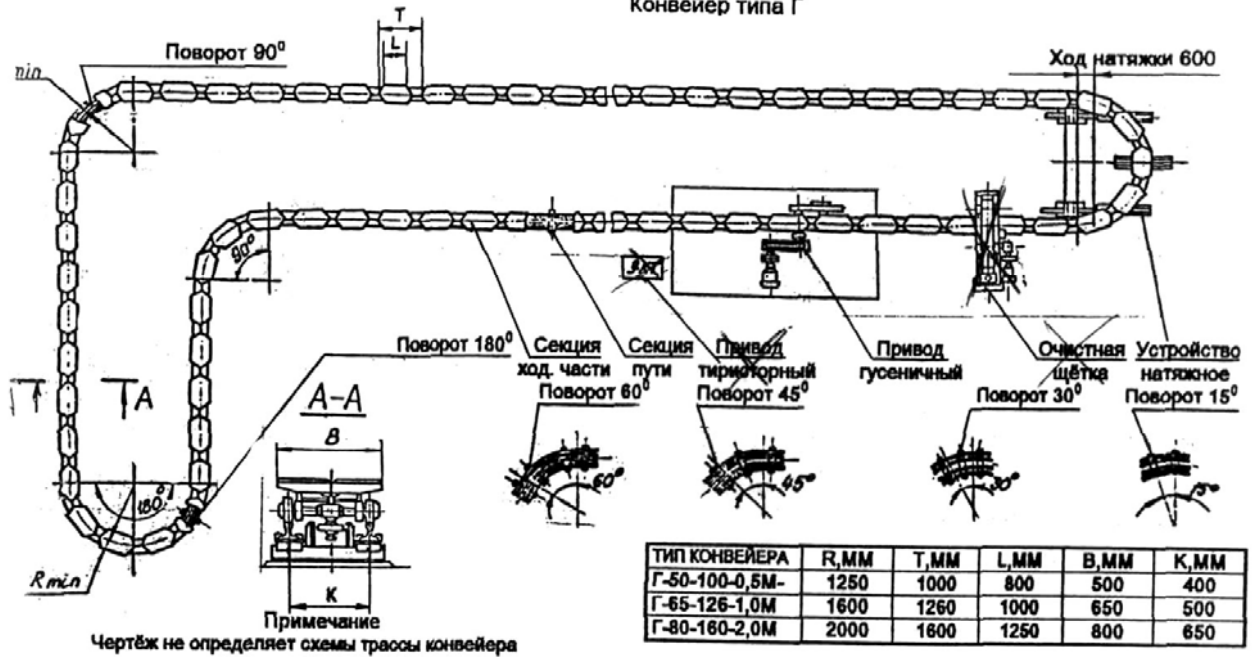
Конвейер типа Г

T

L

Поворот 90$^0$

Ход натяжки 600

nin

90$^0$

Поворот 180$^0$

Секция ход. части

Секция пути

Привод тиристорный

Привод гусеничный

Очистная щётка

Устройство натяжное

Поворот 60$^0$

Поворот 45$^0$

Поворот 30$^0$

Поворот 15$^0$

A

A–A

B

180$^0$

60$^0$

45$^0$

30$^0$

5$^0$

Rmin

K

Примечание
Чертёж не определяет схемы трассы конвейера

| ТИП КОНВЕЙЕРА | R,ММ | T,ММ | L,ММ | B,ММ | K,ММ |
|---|---|---|---|---|---|
| Г-50-100-0,5М- | 1250 | 1000 | 800 | 500 | 400 |
| Г-65-126-1,0М | 1600 | 1260 | 1000 | 650 | 500 |
| Г-80-160-2,0М | 2000 | 1600 | 1250 | 800 | 650 |